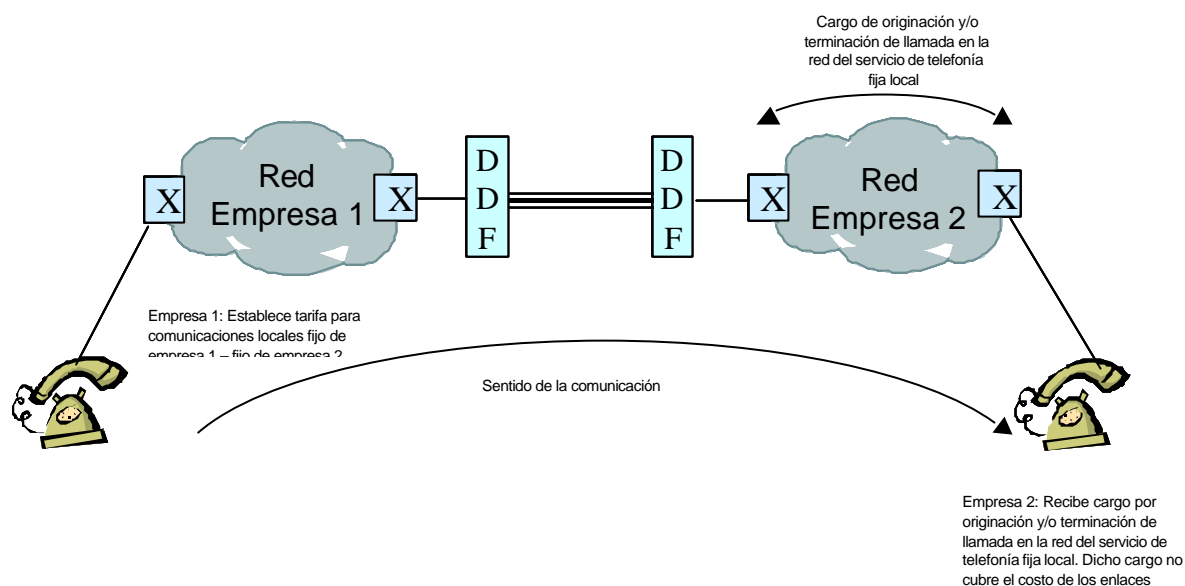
Cargo de originación y/o terminación de llamada en la red del servicio de telefonía fija local

Red Empresa 1

X

X

D D F

D D F

X

Red Empresa 2

X

Empresa 1: Establece tarifa para comunicaciones locales fijo de empresa 1 – fijo de empresa 2

Sentido de la comunicación

Empresa 2: Recibe cargo por originación y/o terminación de llamada en la red del servicio de telefonía fija local. Dicho cargo no cubre el costo de los enlaces